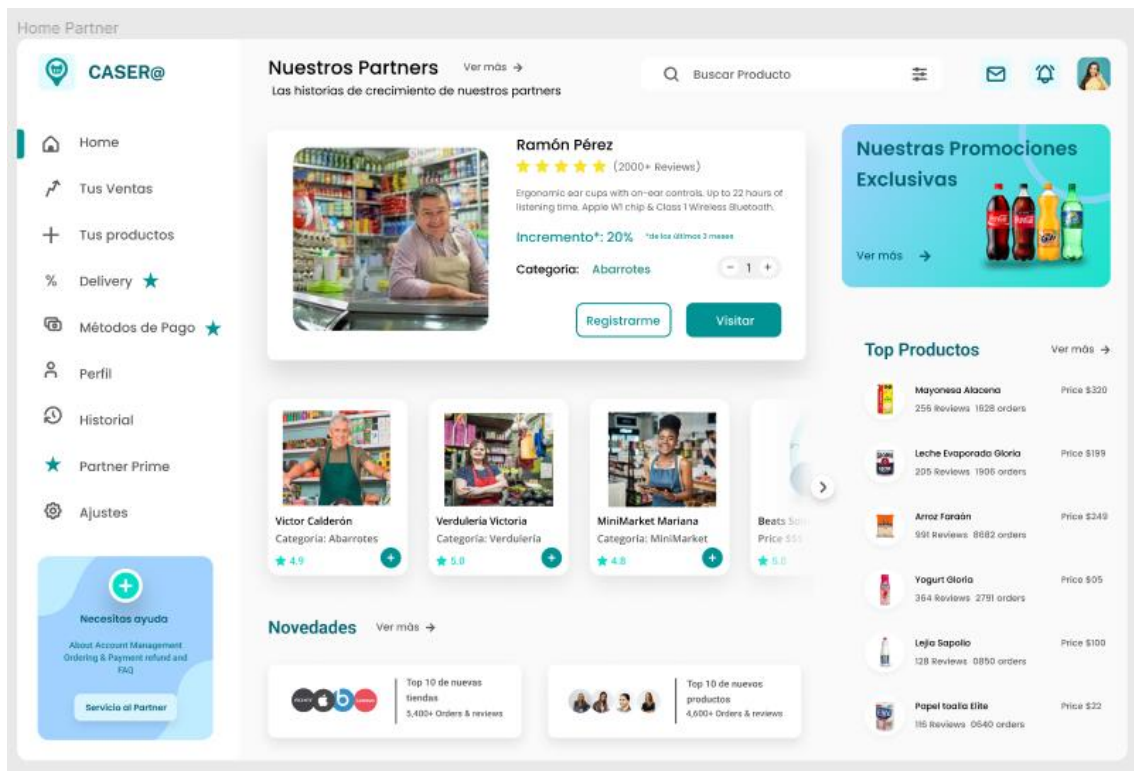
Home Partner

CASER@

Home
Tus Ventas
Tus productos
Delivery
Métodos de Pago
Perfil
Historial
Partner Prime
Ajustes

Necesitas ayuda
About Account Management Ordering & Payment refund and FAQ
Servicio al Partner

Nuestros Partners Ver más →
Las historias de crecimiento de nuestros partners

Buscar Producto

Ramón Pérez
(2000+ Reviews)
Ergonomic ear cups with on-ear controls. Up to 22 hours of listening time. Apple W1 chip & Class 1 Wireless Bluetooth.
Incremento*: 20% *de los últimos 3 meses
Categoria: Abarrotes
- 1 +
Registrarme
Visitar

Victor Calderón
Categoria: Abarrotes
4.9

Verduleria Victoria
Categoria: Verduleria
5.0

MiniMarket Mariana
Categoria: MiniMarket
4.8

Beats So
Price $5
5.0

Novedades Ver más →

Top 10 de nuevas tiendas
5,400+ Orders & reviews

Top 10 de nuevos productos
4,600+ Orders & reviews

Nuestras Promociones Exclusivas
Ver más →

Top Productos Ver más →

Mayonesa Alacena
256 Reviews 1928 orders
Price $320

Leche Evaporada Gloria
205 Reviews 1906 orders
Price $199

Arroz Faraón
991 Reviews 8682 orders
Price $249

Yogurt Gloria
364 Reviews 2791 orders
Price $05

Lejia Sapolio
128 Reviews 0850 orders
Price $100

Papel toalla Elite
115 Reviews 0640 orders
Price $22